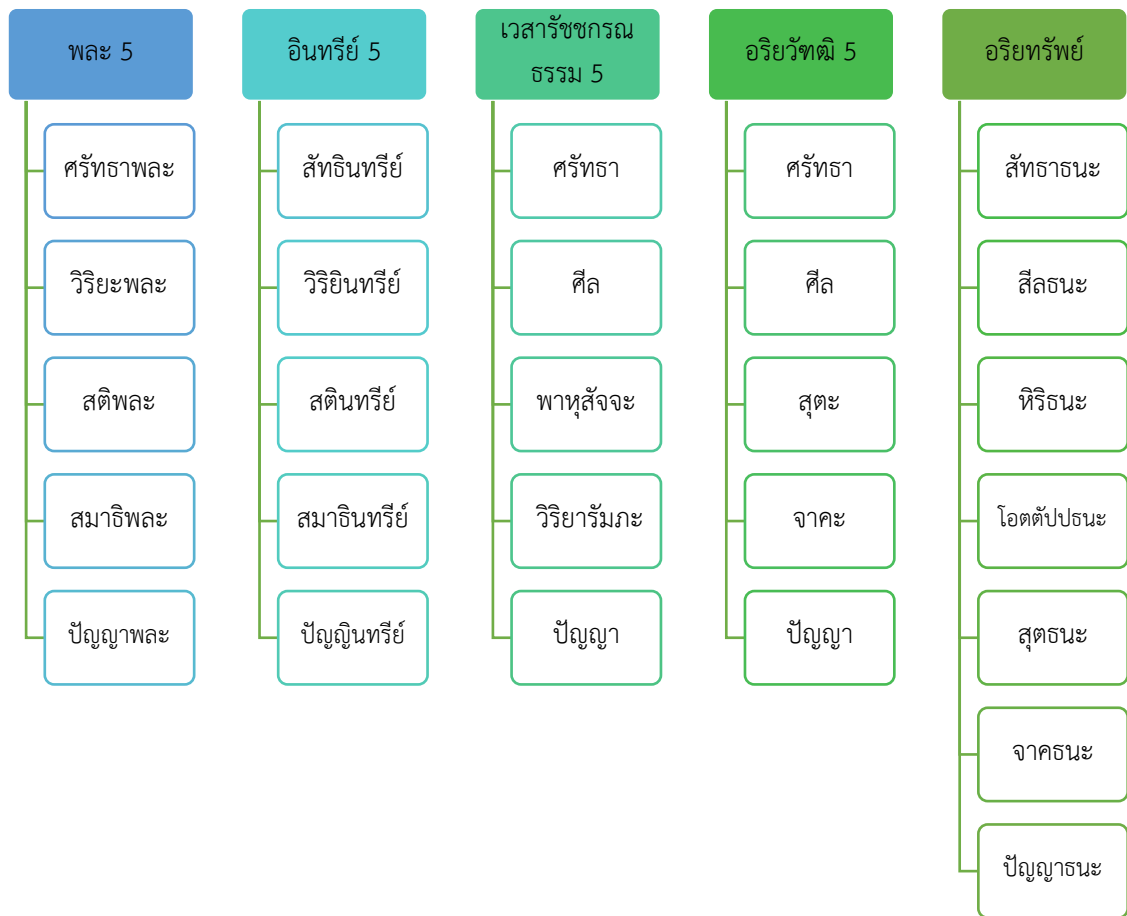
พละ 5

ศรัทธาพละ

วิริยะพละ

สติพละ

สมาธิพละ

ปัญญาพละ

อินทรีย์ 5

สัทธินทรีย์

วิริยินทรีย์

สตินทรีย์

สมาธินทรีย์

ปัญญินทรีย์

เวสารัชชกรณธรรม 5

ศรัทธา

ศีล

พาหุสัจจะ

วิริยารัมภะ

ปัญญา

อริยวัฑฒิ 5

ศรัทธา

ศีล

สุตะ

จาคะ

ปัญญา

อริยทรัพย์

สัทธาธนะ

สีลธนะ

หิริธนะ

โอตตัปปธนะ

สุตธนะ

จาคธนะ

ปัญญาธนะ